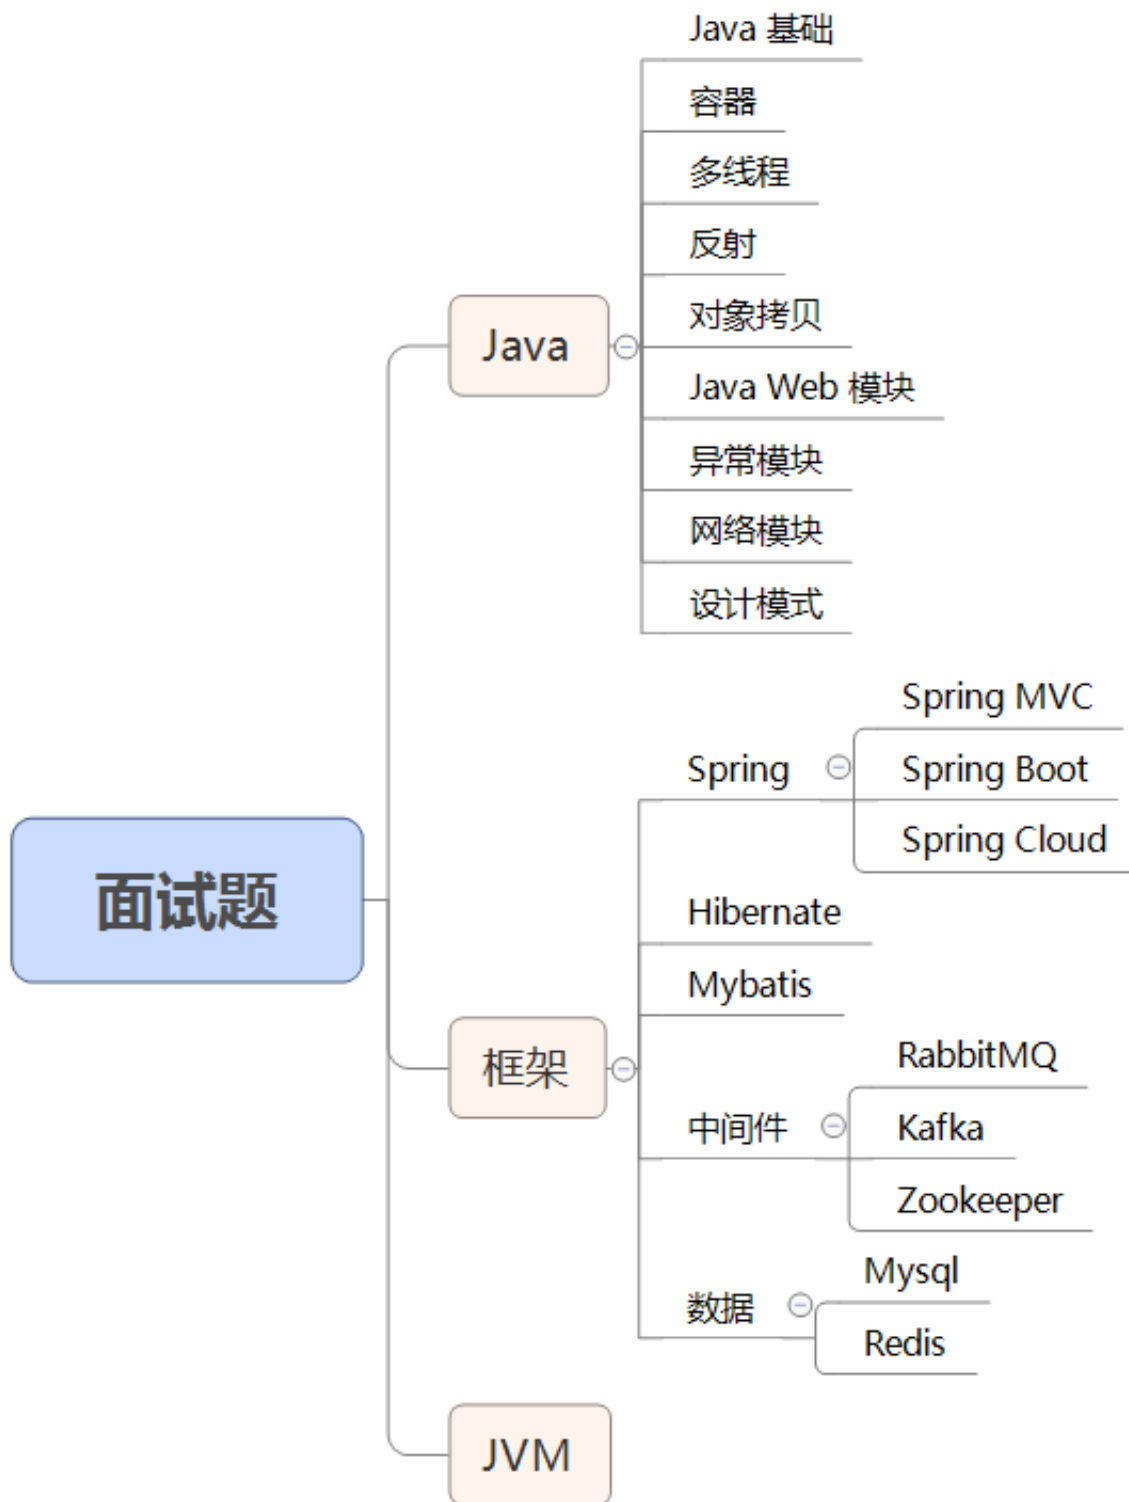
面试题

Java

Java 基础
容器
多线程
反射
对象拷贝
Java Web 模块
异常模块
网络模块
设计模式

框架

Spring
Spring MVC
Spring Boot
Spring Cloud
Hibernate
Mybatis
中间件
RabbitMQ
Kafka
Zookeeper
数据
Mysql
Redis

JVM